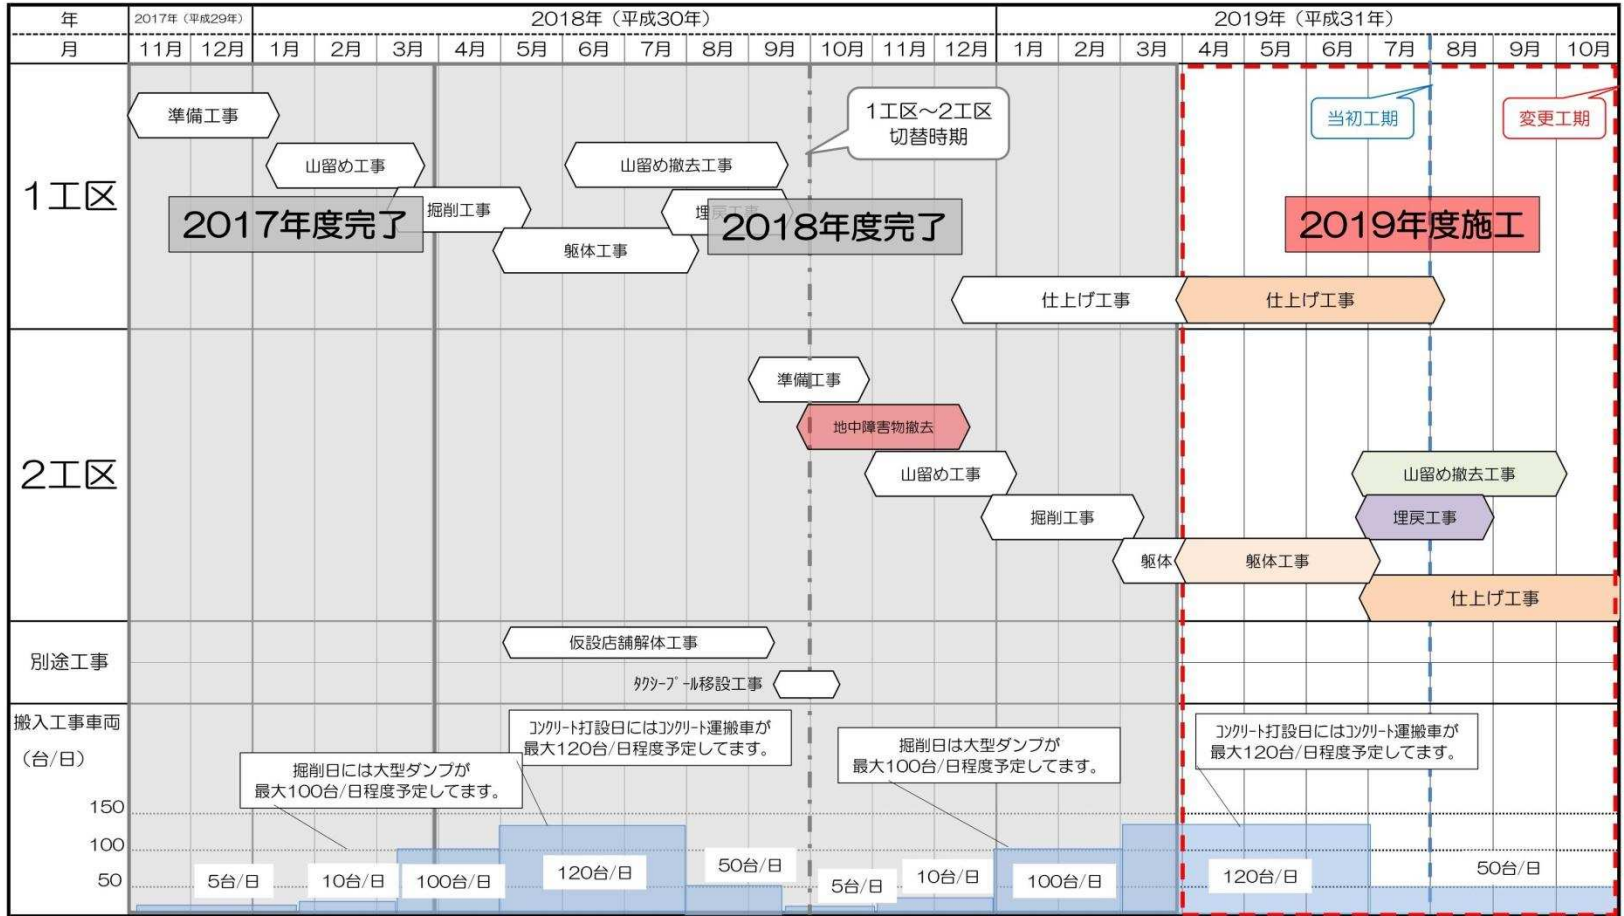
| 年 | 2017年（平成29年） | | 2018年（平成30年） | | | | | | | | | | | 2019年（平成31年） | | | | | | | | | | |
|---|---|---|---|---|---|---|---|---|---|---|---|---|---|---|---|---|---|---|---|---|---|---|---|---|
| 月 | 11月 | 12月 | 1月 | 2月 | 3月 | 4月 | 5月 | 6月 | 7月 | 8月 | 9月 | 10月 | 11月 | 12月 | 1月 | 2月 | 3月 | 4月 | 5月 | 6月 | 7月 | 8月 | 9月 | 10月 |

1工区

準備工事

山留め工事

掘削工事

2017年度完了

山留め撤去工事

埋戻工事

躯体工事

2018年度完了

1工区～2工区 切替時期

当初工期

変更工期

2019年度施工

仕上げ工事

仕上げ工事

2工区

準備工事

地中障害物撤去

山留め工事

掘削工事

躯体

躯体工事

山留め撤去工事

埋戻工事

仕上げ工事

別途工事

仮設店舗解体工事

ﾀｸｼｰﾌﾟｰﾙ移設工事

搬入工事車両（台/日）

掘削日には大型ダンプが最大100台/日程度予定してます。

ｺﾝｸﾘｰﾄ打設日にはｺﾝｸﾘｰﾄ運搬車が最大120台/日程度予定してます。

掘削日は大型ダンプが最大100台/日程度予定してます。

ｺﾝｸﾘｰﾄ打設日にはｺﾝｸﾘｰﾄ運搬車が最大120台/日程度予定してます。

150

100

50

5台/日

10台/日

100台/日

120台/日

50台/日

5台/日

10台/日

100台/日

120台/日

50台/日